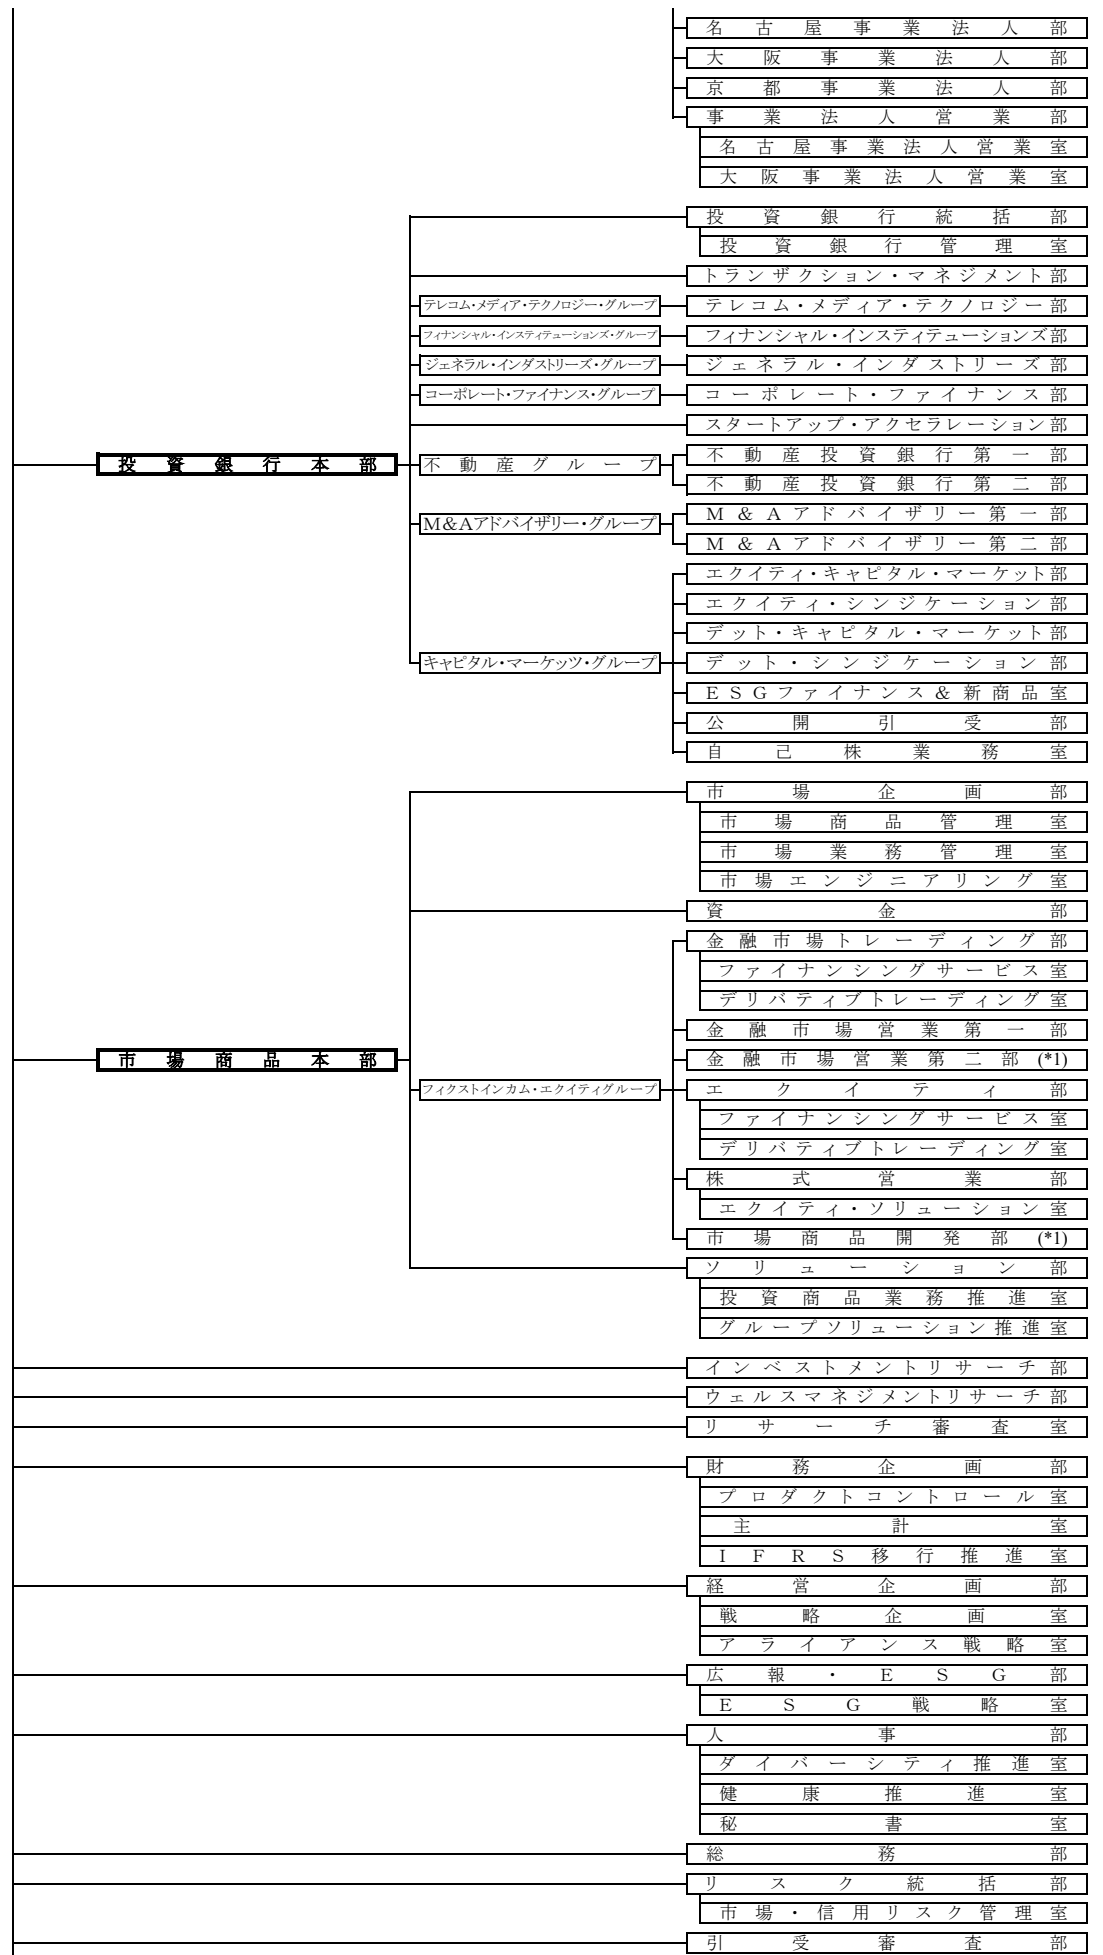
名古屋事業法人部
大阪事業法人部
京都事業法人部
事業法人営業部
名古屋事業法人営業室
大阪事業法人営業室

投資銀行本部
投資銀行統括部
投資銀行管理室
トランザクション・マネジメント部
テレコム・メディア・テクノロジー・グループ
テレコム・メディア・テクノロジー部
フィナンシャル・インスティテューションズ・グループ
フィナンシャル・インスティテューションズ部
ジェネラル・インダストリーズ・グループ
ジェネラル・インダストリーズ部
コーポレート・ファイナンス・グループ
コーポレート・ファイナンス部
スタートアップ・アクセラレーション部
不動産グループ
不動産投資銀行第一部
不動産投資銀行第二部
M&Aアドバイザリー・グループ
M&Aアドバイザリー第一部
M&Aアドバイザリー第二部
キャピタル・マーケッツ・グループ
エクイティ・キャピタル・マーケット部
エクイティ・シンジケーション部
デット・キャピタル・マーケット部
デット・シンジケーション部
ESGファイナンス&新商品室
公開引受部
自己株業務室

市場商品本部
市場企画部
市場商品管理室
市場業務管理室
市場エンジニアリング室
資金部
フィクストインカム・エクイティグループ
金融市場トレーディング部
ファイナンシングサービス室
デリバティブトレーディング室
金融市場営業第一部
金融市場営業第二部 (*1)
エクイティ部
ファイナンシングサービス室
デリバティブトレーディング室
株式営業部
エクイティ・ソリューション室
市場商品開発部 (*1)
ソリューション部
投資商品業務推進室
グループソリューション推進室

インベストメントリサーチ部
ウェルスマネジメントリサーチ部
リサーチ審査室

財務企画部
プロダクトコントロール室
主計室
IFRS移行推進室
経営企画部
戦略企画室
アライアンス戦略室
広報・ESG部
ESG戦略室
人事部
ダイバーシティ推進室
健康推進室
秘書室
総務部
リスク統括部
市場・信用リスク管理室
引受審査部